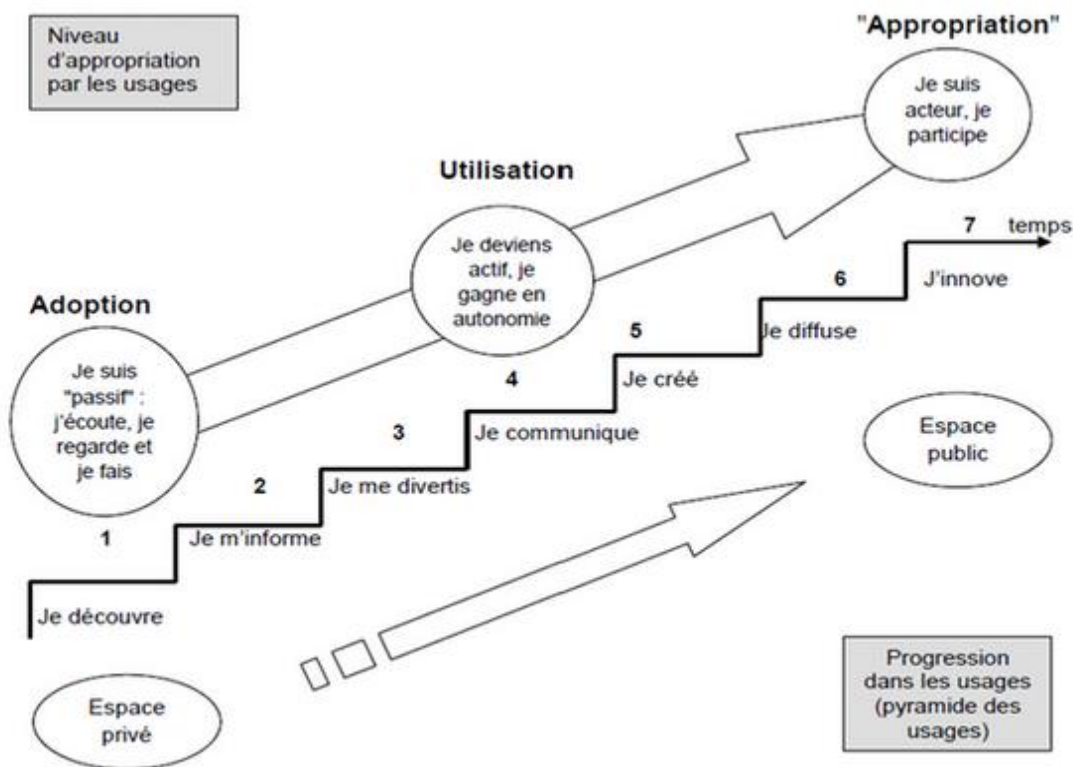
Niveau d'appropriation par les usages

"Appropriation"

Je suis acteur, je participe

Utilisation

Je deviens actif, je gagne en autonomie

Adoption

Je suis "passif" : j'écoute, je regarde et je fais

7 temps

6

J'innove

5

Je diffuse

4

Je créé

3

Je communique

2

Je me divertis

1

Je m'informe

Je découvre

Espace public

Espace privé

Progression dans les usages (pyramide des usages)